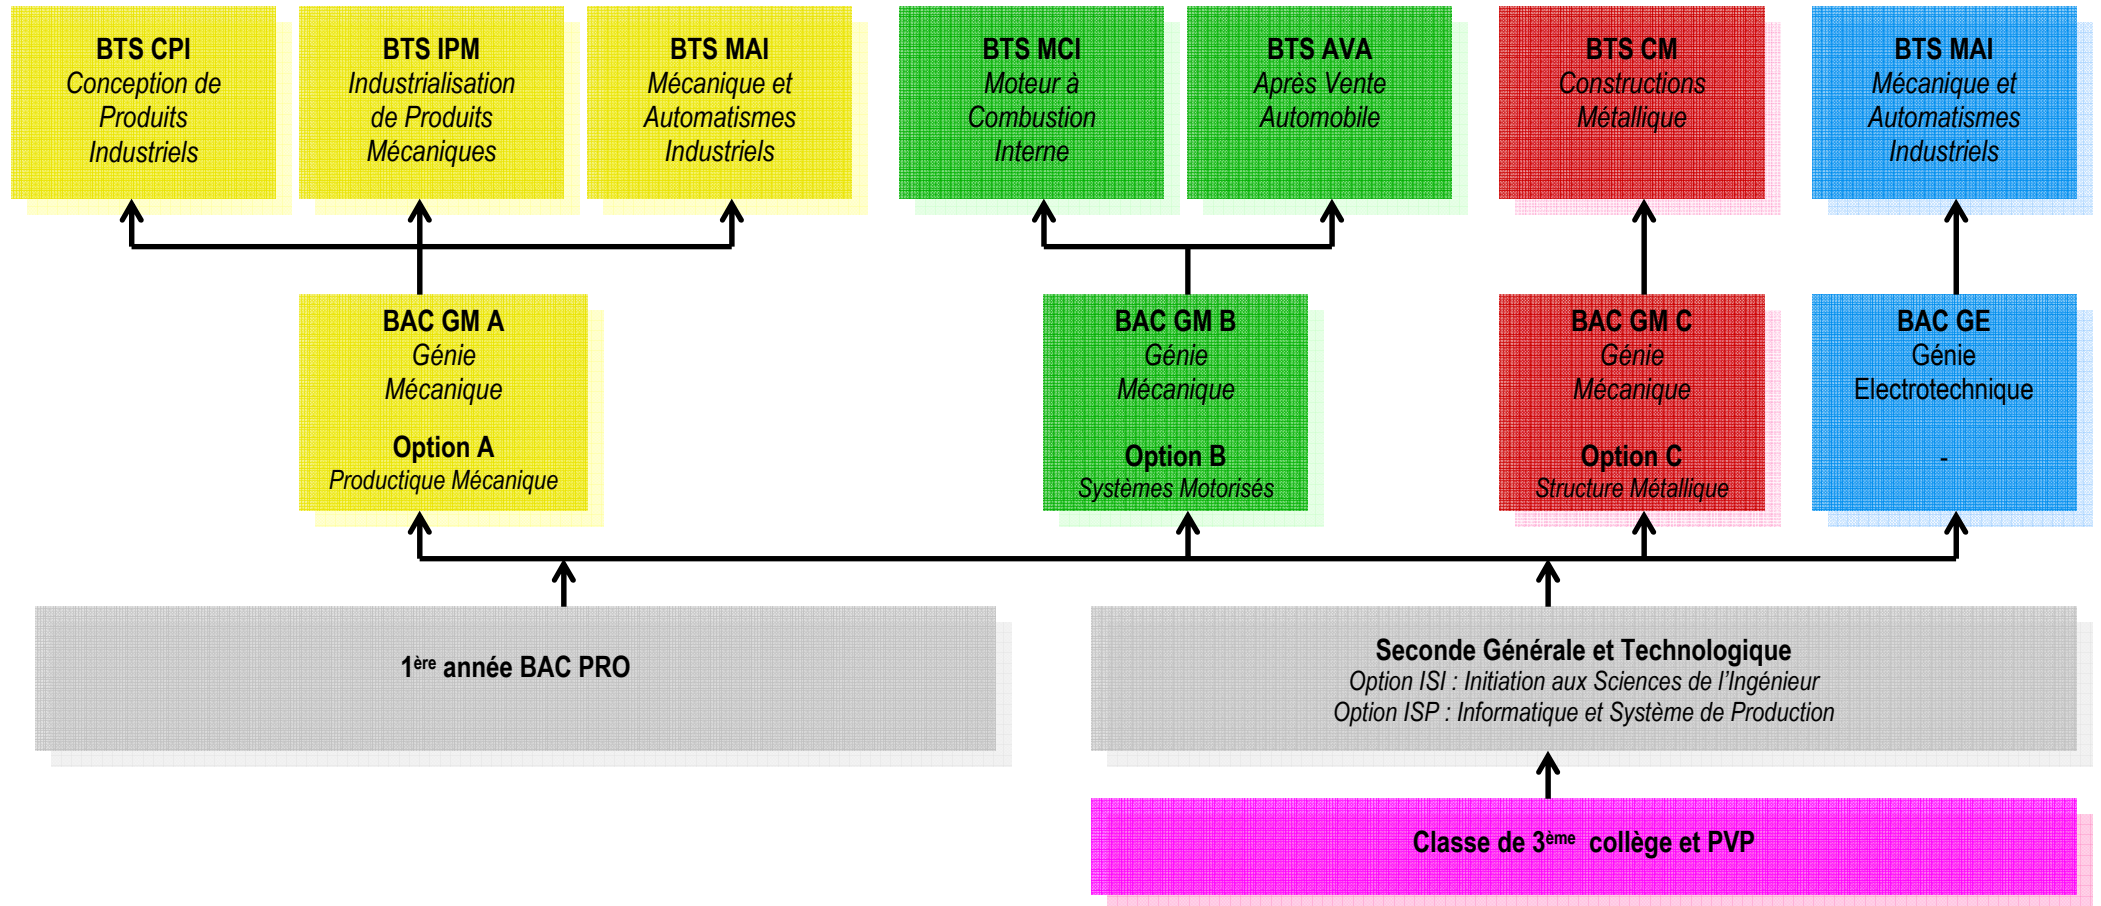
BTS CPI
Conception de Produits Industriels

BTS IPM
Industrialisation de Produits Mécaniques

BTS MAI
Mécanique et Automatismes Industriels

BTS MCI
Moteur à Combustion Interne

BTS AVA
Après Vente Automobile

BTS CM
Constructions Métallique

BTS MAI
Mécanique et Automatismes Industriels

BAC GM A
Génie Mécanique

Option A
Productique Mécanique

BAC GM B
Génie Mécanique

Option B
Systèmes Motorisés

BAC GM C
Génie Mécanique

Option C
Structure Métallique

BAC GE
Génie Electrotechnique

-

1$^{ère}$ année BAC PRO

Seconde Générale et Technologique
Option ISI : Initiation aux Sciences de l'Ingénieur
Option ISP : Informatique et Système de Production

Classe de 3$^{ème}$ collège et PVP